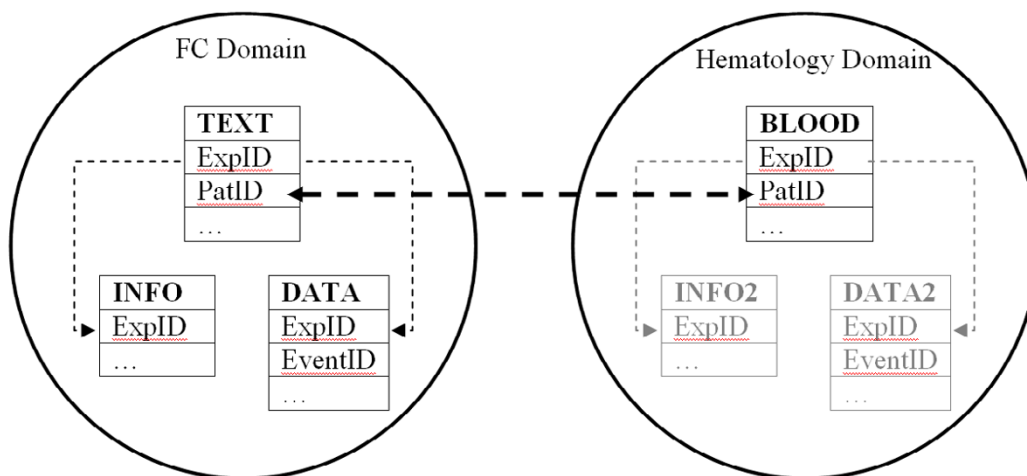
FC Domain

| TEXT |
|---|
| ExpID |
| PatID |
| … |

| INFO |
|---|
| ExpID |
| … |

| DATA |
|---|
| ExpID |
| EventID |
| … |

Hematology Domain

| BLOOD |
|---|
| ExpID |
| PatID |
| … |

| INFO2 |
|---|
| ExpID |
| … |

| DATA2 |
|---|
| ExpID |
| EventID |
| … |